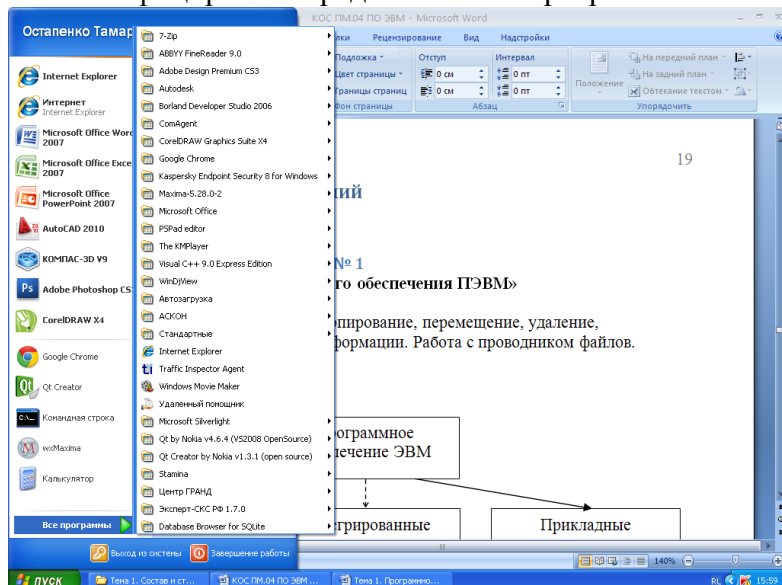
КОС ПМ.04 ПО ЭВМ - Microsoft Word

Остапенко Тамар

Internet Explorer
Интернет Internet Explorer
Microsoft Office Word 2007
Microsoft Office Excel 2007
Microsoft Office PowerPoint 2007
AutoCAD 2010
КОМПАС-3D V9
Adobe Photoshop CS
CorelDRAW X4
Google Chrome
Qt Creator
Командная строка
wxMaxima
Калькулятор

Все программы

7-Zip
ABBYY FineReader 9.0
Adobe Design Premium CS3
Autodesk
Borland Developer Studio 2006
ComAgent
CorelDRAW Graphics Suite X4
Google Chrome
Kaspersky Endpoint Security 8 for Windows
Maxima-5.28.0-2
Microsoft Office
PSPad editor
The KMPlayer
Visual C++ 9.0 Express Edition
WinDjView
Автозагрузка
АСКОН
Стандартные
Internet Explorer
Traffic Inspector Agent
Windows Movie Maker
Удаленный помощник
Microsoft Silverlight
Qt by Nokia v4.6.4 (VS2008 OpenSource)
Qt Creator by Nokia v1.3.1 (open source)
Stamina
Центр ГРАНД
Эксперт-СКС РФ 1.7.0
Database Browser for SQLite

Выход из системы
Завершение работы

лки Рецензирование Вид Надстройки
Подложка
Цвет страницы
Границы страниц
Фон страницы
Отступ
0 см
0 см
Интервал
0 пт
0 пт
Абзац
Положение
На передний план
На задний план
Обтекание текстом
Упорядочить

19

ий

№ 1
го обеспечения ПЭВМ»

опирование, перемещение, удаление,
формации. Работа с проводником файлов.

рограммное
печение ЭВМ

грированные

Прикладные

140%

ПУСК
Тема 1. Состав и ст...
КОС ПМ.04 ПО ЭВМ ...
Тема 1. Программно...
RL
15:59